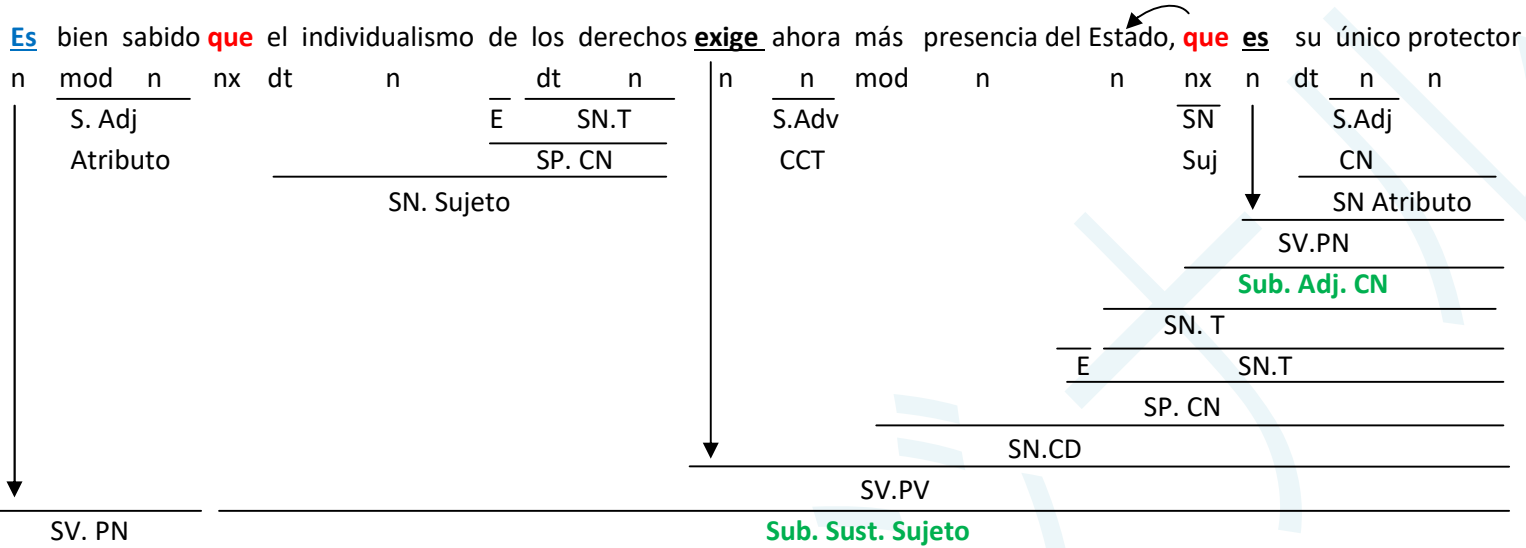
Es bien sabido que el individualismo de los derechos exige ahora más presencia del Estado, que es su único protector

n mod n nx dt n dt n n n mod n n nx n dt n n

S. Adj E SN.T S.Adv SN S.Adj

Atributo SP. CN CCT Suj CN

SN. Sujeto SN Atributo

SV.PN

Sub. Adj. CN

SN. T

E SN.T

SP. CN

SN.CD

SV.PV

SV. PN Sub. Sust. Sujeto